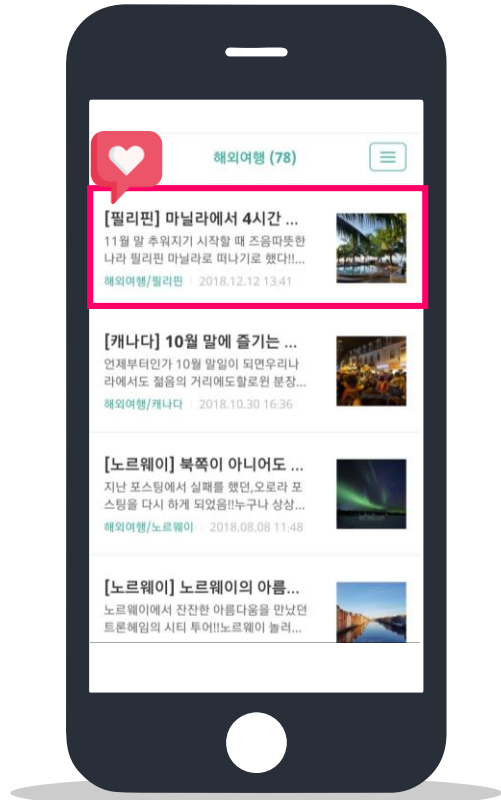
해외여행 (78)

[필리핀] 마닐라에서 4시간 ...
11월 말 추워지기 시작할 때 즈음따뜻한 나라 필리핀 마닐라로 떠나기로 했다!!...
해외여행/필리핀 | 2018.12.12 13:41

[캐나다] 10월 말에 즐기는 ...
언제부터인가 10월 말이 되면우리나라에서도 젊음의 거리에도할로윈 분장...
해외여행/캐나다 | 2018.10.30 16:36

[노르웨이] 북쪽이 아니어도 ...
지난 포스팅에서 실패를 했던,오로라 포스팅을 다시 하게 되었음!!누구나 상상...
해외여행/노르웨이 | 2018.08.08 11:48

[노르웨이] 노르웨이의 아름...
노르웨이에서 잔잔한 아름다움을 만났던 트론헤임의 시티 투어!!노르웨이 놀러...